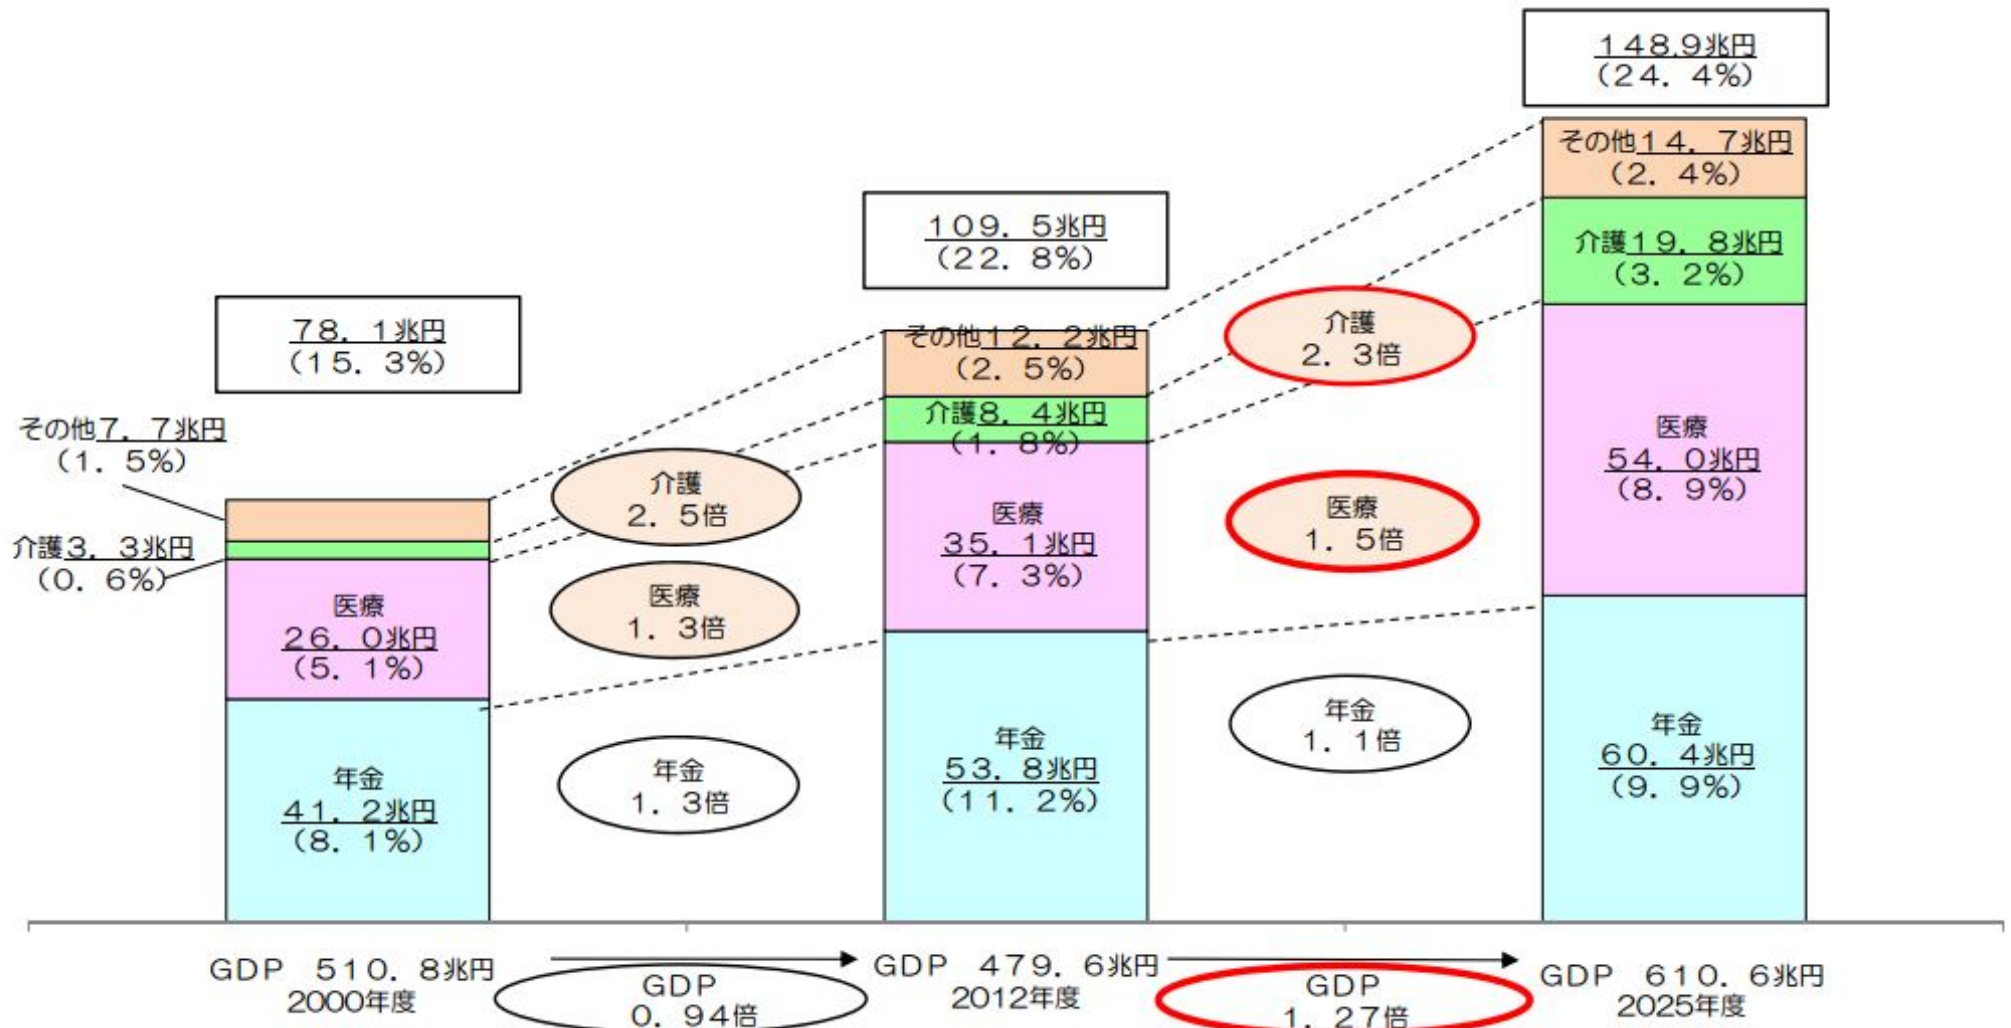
１４８.９兆円
（２４．４%）

その他１４．７兆円
（２．４%）

介護１９．８兆円
（３．２%）

１０９．５兆円
（２２．８%）

７８．１兆円
（１５．３%）

その他１２．２兆円
（２．５%）

介護
２．３倍

その他７．７兆円
（１．５%）

介護８．４兆円
（１．８%）

医療
５４．０兆円
（８．９%）

介護
２．５倍

医療
３５．１兆円
（７．３%）

医療
１．５倍

介護３．３兆円
（０．６%）

医療
２６．０兆円
（５．１%）

医療
１．３倍

年金
１．１倍

年金
６０．４兆円
（９．９%）

年金
５３．８兆円
（１１．２%）

年金
４１．２兆円
（８．１%）

年金
１．３倍

ＧＤＰ　５１０．８兆円
2000年度

ＧＤＰ
０．９４倍

ＧＤＰ　４７９．６兆円
2012年度

ＧＤＰ
１．２７倍

ＧＤＰ　６１０．６兆円
2025年度